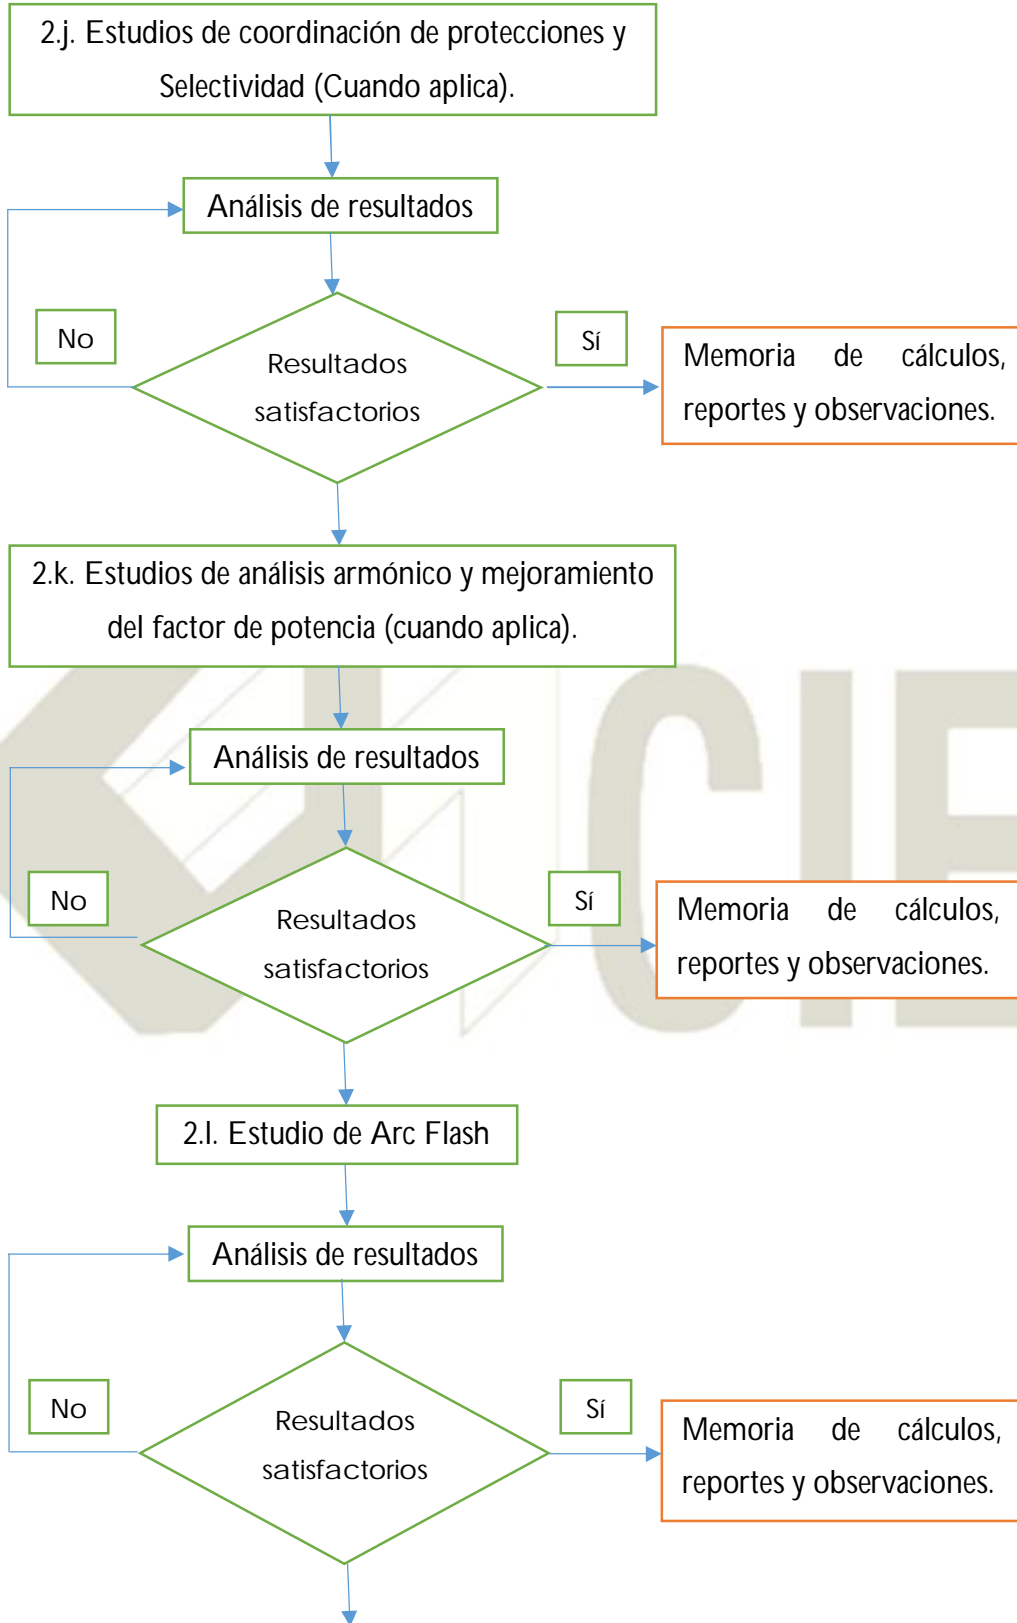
2.j. Estudios de coordinación de protecciones y Selectividad (Cuando aplica).

Análisis de resultados

No

Resultados satisfactorios

Sí

Memoria de cálculos, reportes y observaciones.

2.k. Estudios de análisis armónico y mejoramiento del factor de potencia (cuando aplica).

Análisis de resultados

No

Resultados satisfactorios

Sí

Memoria de cálculos, reportes y observaciones.

CIE

2.l. Estudio de Arc Flash

Análisis de resultados

No

Resultados satisfactorios

Sí

Memoria de cálculos, reportes y observaciones.